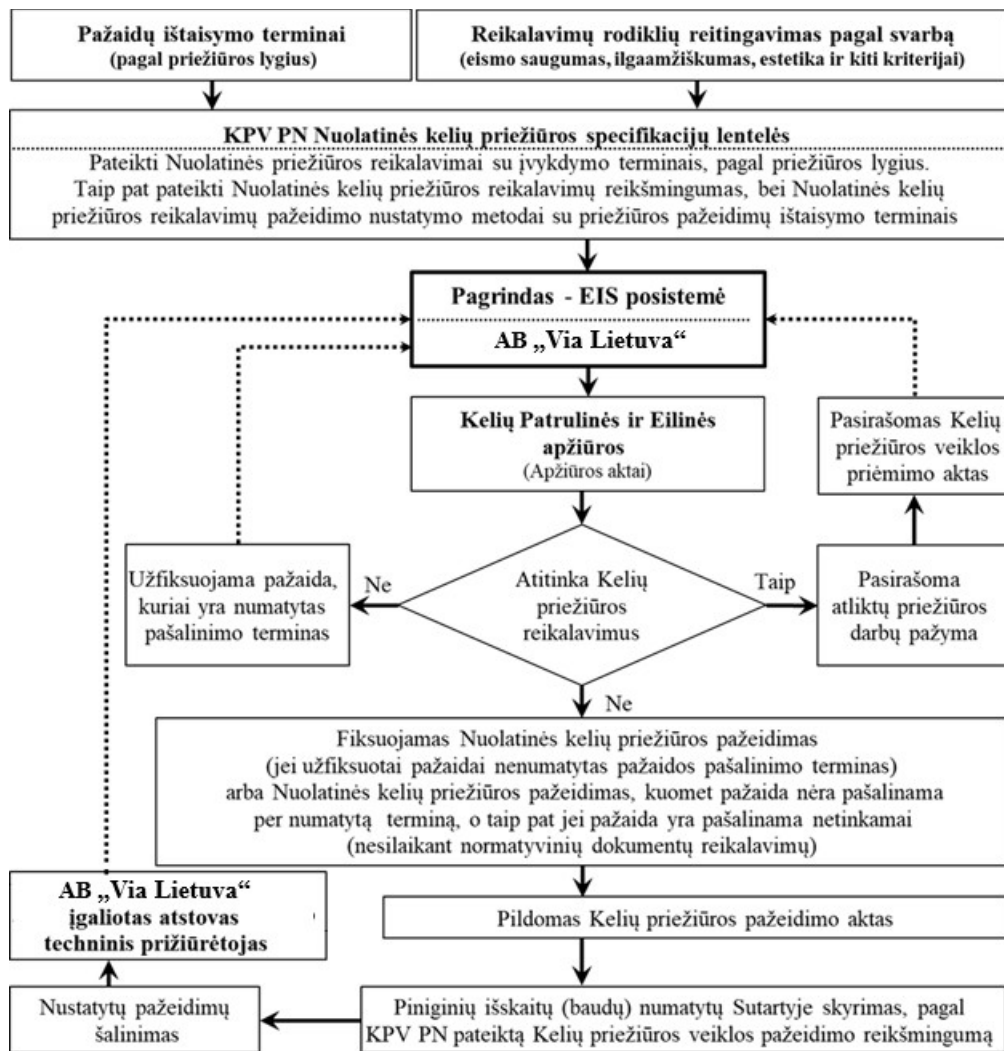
Pažaidų ištaisymo terminai
(pagal priežiūros lygius)

Reikalavimų rodiklių reitingavimas pagal svarbą
(eismo saugumas, ilgaamžiškumas, estetika ir kiti kriterijai)

KPV PN Nuolatinės kelių priežiūros specifikacijų lentelės
Pateikti Nuolatinės priežiūros reikalavimai su įvykdymo terminais, pagal priežiūros lygius. Taip pat pateikti Nuolatinės kelių priežiūros reikalavimų reikšmingumas, bei Nuolatinės kelių priežiūros reikalavimų pažeidimo nustatymo metodai su priežiūros pažeidimų ištaisymo terminais

Pagrindas - EIS posistemė
AB „Via Lietuva“

Kelių Patrulinės ir Eilinės apžiūros
(Apžiūros aktai)

Pasirašomas Kelių priežiūros veiklos priėmimo aktas

Užfiksuojama pažaida, kuriai yra numatytas pašalinimo terminas

Ne

Atitinka Kelių priežiūros reikalavimus

Taip

Pasirašoma atliktų priežiūros darbų pažyma

Ne

Fiksuojamas Nuolatinės kelių priežiūros pažeidimas
(jei užfiksuotai pažaidai nenumatytas pažaidos pašalinimo terminas)
arba Nuolatinės kelių priežiūros pažeidimas, kuomet pažaida nėra pašalinama per numatytą terminą, o taip pat jei pažaida yra pašalinama netinkamai
(nesilaikant normatyvinių dokumentų reikalavimų)

AB „Via Lietuva“ įgaliotas atstovas techninis prižiūrėtojas

Pildomas Kelių priežiūros pažeidimo aktas

Nustatytų pažeidimų šalinimas

Piniginių išskaitų (baudų) numatytų Sutartyje skyrimas, pagal KPV PN pateiktą Kelių priežiūros veiklos pažeidimo reikšmingumą